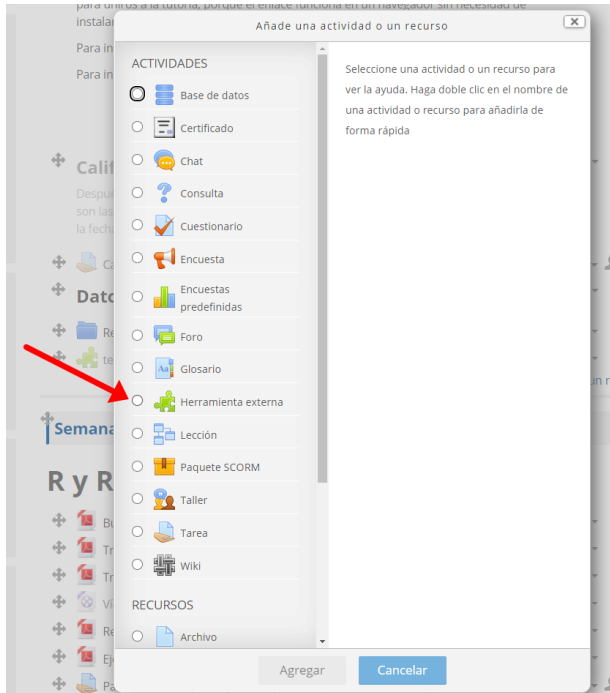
para unirnos a la tutoría, porque el enlace funciona en un navegador sin necesidad de instalar

Para in

Para in

Calif

Despu son las la fecha

Ca

Dato

Re

te

Semana

R y R

Bu

Tr

Tr

Vi

Re

Ej

Pa

Añade una actividad o un recurso

ACTIVIDADES

Base de datos

Certificado

Chat

Consulta

Cuestionario

Encuesta

Encuestas predefinidas

Foro

Glosario

Herramienta externa

Lección

Paquete SCORM

Taller

Tarea

Wiki

RECURSOS

Archivo

Seleccione una actividad o un recurso para ver la ayuda. Haga doble clic en el nombre de una actividad o recurso para añadirla de forma rápida

Agregar

Cancelar